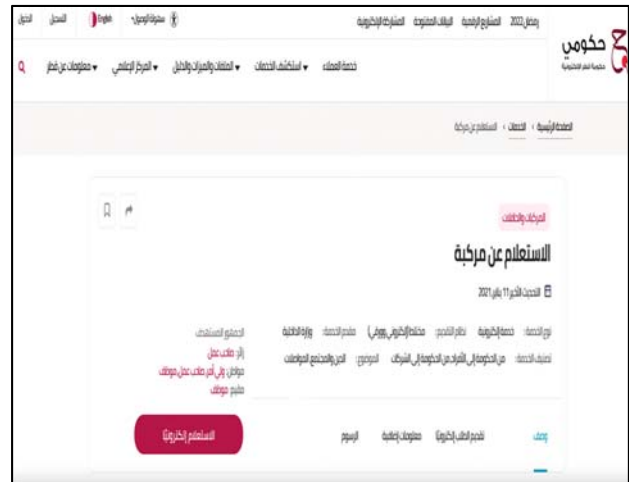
حكومي
حكومة قطر الإلكترونية

رمضان 2022 المشاريع الرقمية البيانات المفتوحة المشاركة الإلكترونية

سهولة الوصول English الدخول التسجيل

خدمة العملاء استكشف الخدمات الملفات والمبادرات والدليل المركز الإعلامي معلومات عن قطر

الصفحة الرئيسية › الخدمات › الاستعلام عن مركبة

المركبات والطلبات

الاستعلام عن مركبة

التحديث الأخير 11 يناير 2021

نوع الخدمة: خدمة إلكترونية نظام التقديم: مختلط (إلكتروني وورقي) مقدم الخدمة: وزارة الداخلية

تصنيف الخدمة: من الحكومة إلى الأفراد من الحكومة إلى الشركات الموضوع: النقل والمجتمع المواصلات

الجمهور المستهدف:
زائر صاحب عمل
مواطن ولي أمر صاحب عمل موظف
مقيم موظف

وصف تقديم الطلب إلكترونيا معلومات إضافية الرسوم

الاستعلام إلكترونيا